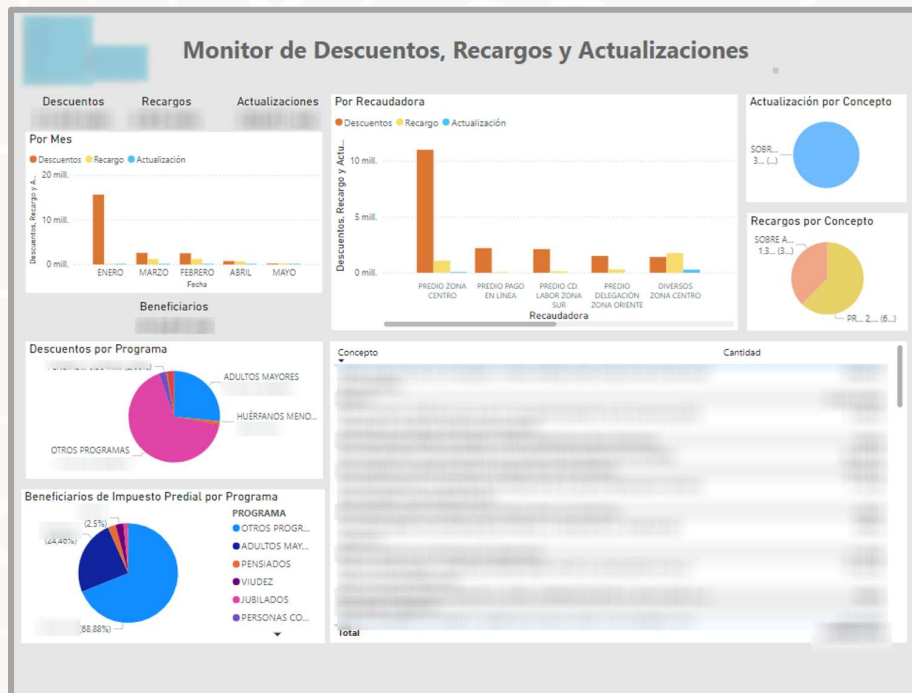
Monitor de Descuentos, Recargos y Actualizaciones

Descuentos
Recargos
Actualizaciones

Por Mes
Descuentos Recargo Actualización
Descuentos, Recargo y A...
20 mill.
10 mill.
0 mill.
ENERO MARZO FEBRERO ABRIL MAYO
Fecha

Beneficiarios

Por Recaudadora
Descuentos Recargo Actualización
Descuentos, Recargo y Actu...
10 mill.
5 mill.
0 mill.
PREDIO ZONA CENTRO
PREDIO PAGO EN LINEA
PREDIO CD. LABOR ZONA SUR
PREDIO DELEGACION ZONA ORIENTE
DIVERSOS ZONA CENTRO
Recaudadora

Actualización por Concepto
SOBR... 3... (...)

Recargos por Concepto
SOBRE A... 1,3... (3...)
PR... 2... (6...)

Descuentos por Programa
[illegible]
ADULTOS MAYORES
HUÉRFANOS MENO...
OTROS PROGRAMAS

Beneficiarios de Impuesto Predial por Programa
(2.5%)
(24,46%)
(68,88%)
PROGRAMA
OTROS PROGR...
ADULTOS MAY...
PENSIADOS
VIUDEZ
JUBILADOS
PERSONAS CO...

Concepto
Cantidad
Total